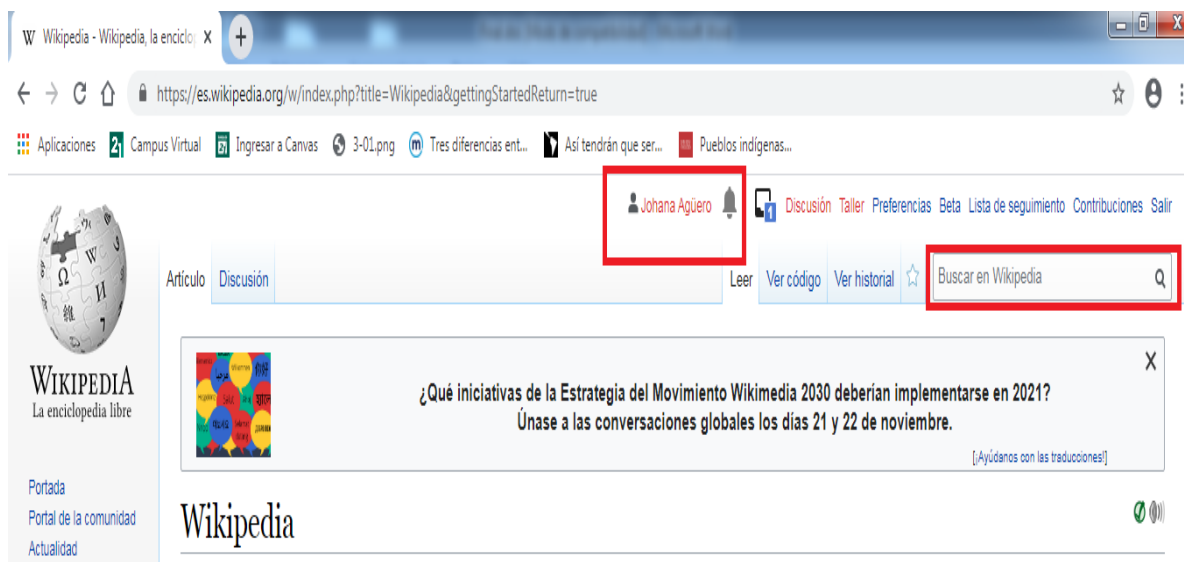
W Wikipedia - Wikipedia, la enciclo X +

https://es.wikipedia.org/w/index.php?title=Wikipedia&gettingStartedReturn=true

Aplicaciones Campus Virtual Ingresar a Canvas 3-01.png Tres diferencias ent... Así tendrán que ser... Pueblos indígenas...

Johana Agüero 1 Discusión Taller Preferencias Beta Lista de seguimiento Contribuciones Salir

Artículo Discusión Leer Ver código Ver historial Buscar en Wikipedia

WIKIPEDIA
La enciclopedia libre

¿Qué iniciativas de la Estrategia del Movimiento Wikimedia 2030 deberían implementarse en 2021?
Únase a las conversaciones globales los días 21 y 22 de noviembre.

[¡Ayúdanos con las traducciones!]

X

Portada
Portal de la comunidad
Actualidad

Wikipedia